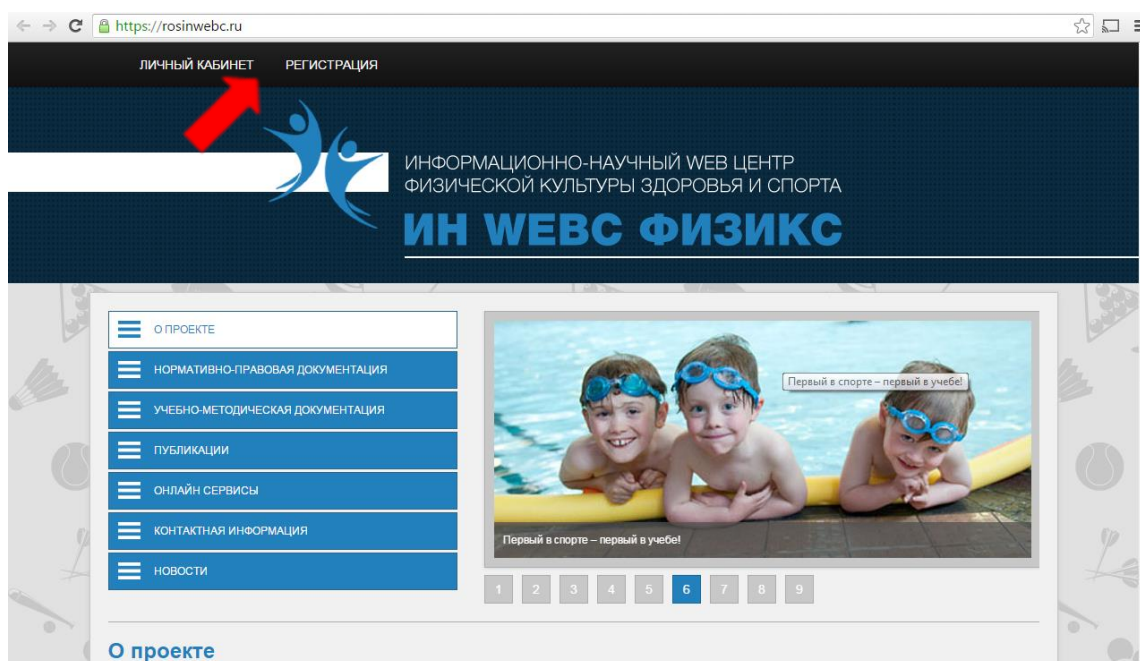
https://rosinwebc.ru

ЛИЧНЫЙ КАБИНЕТ РЕГИСТРАЦИЯ

ИНФОРМАЦИОННО-НАУЧНЫЙ WEB ЦЕНТР ФИЗИЧЕСКОЙ КУЛЬТУРЫ ЗДОРОВЬЯ И СПОРТА

ИН WEBC ФИЗИКС

О ПРОЕКТЕ
НОРМАТИВНО-ПРАВОВАЯ ДОКУМЕНТАЦИЯ
УЧЕБНО-МЕТОДИЧЕСКАЯ ДОКУМЕНТАЦИЯ
ПУБЛИКАЦИИ
ОНЛАЙН СЕРВИСЫ
КОНТАКТНАЯ ИНФОРМАЦИЯ
НОВОСТИ

Первый в спорте – первый в учебе!

Первый в спорте – первый в учебе!

1 2 3 4 5 6 7 8 9

О проекте